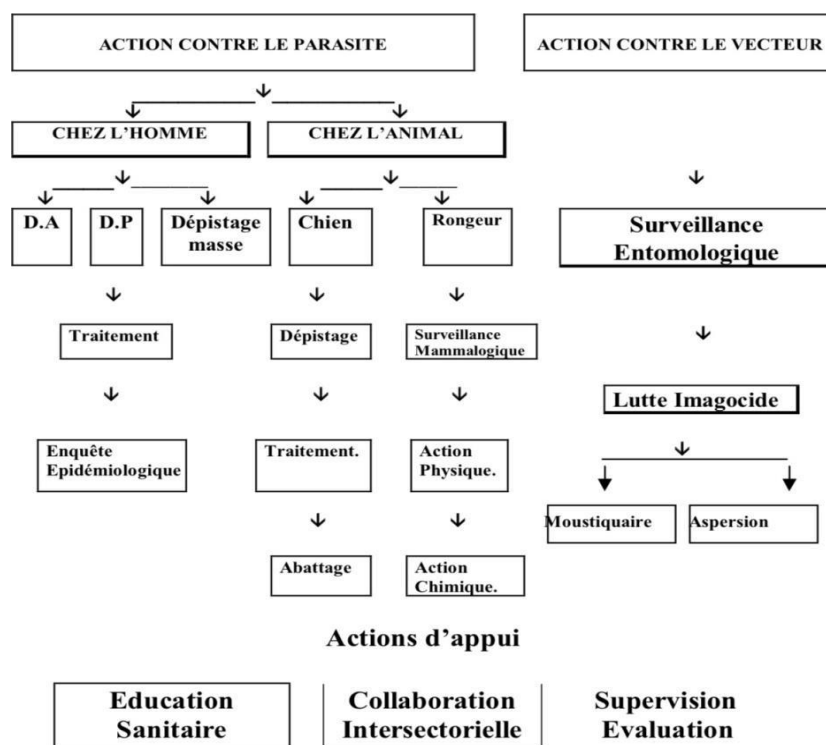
ACTION CONTRE LE PARASITE

ACTION CONTRE LE VECTEUR

CHEZ L'HOMME

CHEZ L'ANIMAL

D.A

D.P

Dépistage masse

Chien

Rongeur

Surveillance Entomologique

Traitement

Dépistage

Surveillance Mammalogique

Lutte Imagocide

Enquête Epidémiologique

Traitement.

Action Physique.

Moustiquaire

Aspersion

Abattage

Action Chimique.

Actions d'appui

Education Sanitaire

Collaboration Intersectorielle

Supervision Evaluation